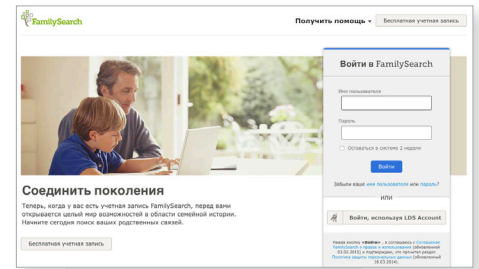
FamilySearch

Получить помощь ▾

Бесплатная учетная запись

Войти в FamilySearch

Имя пользователя

Пароль

Оставаться в системе 2 недели

Войти

Забыли ваше имя пользователя или пароль?

или

Войти, используя LDS Account

Нажав кнопку «Войти», я соглашаюсь с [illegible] FamilySearch о правах и использовании (обновлено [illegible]) и подтверждаю, что прочитал раздел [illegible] (обновлено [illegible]).

Соединить поколения

Теперь, когда у вас есть учетная запись FamilySearch, перед вами открывается целый мир возможностей в области семейной истории. Начните сегодня поиск ваших родственных связей.

Бесплатная учетная запись